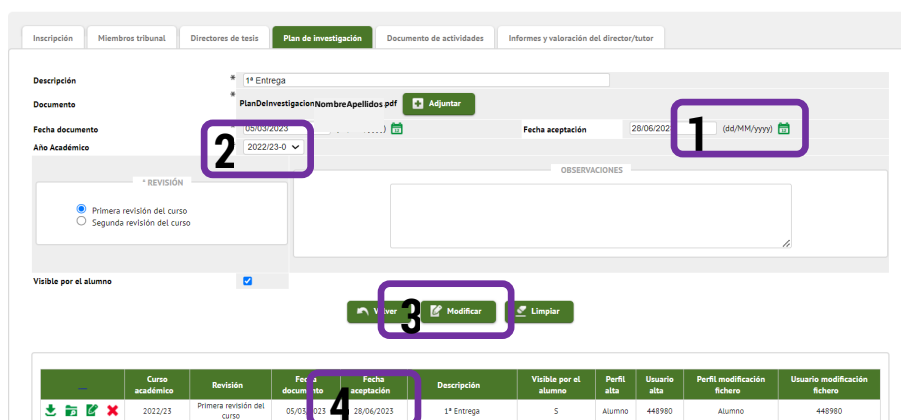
Inscripción | Miembros tribunal | Directores de tesis | Plan de investigación | Documento de actividades | Informes y valoración del director/tutor

Descripción * 1ª Entrega

Documento * PlanDeInvestigacionNombreApellidos.pdf Adjuntar

Fecha documento 05/03/2023 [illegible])

Fecha aceptación 28/06/202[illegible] (dd/MM/yyyy)

1

Año Académico 2022/23-0

2

* REVISIÓN

Primera revisión del curso
Segunda revisión del curso

OBSERVACIONES

Visible por el alumno

Volver Modificar Limpiar

3

| | Curso académico | Revisión | Fecha documento | Fecha aceptación | Descripción | Visible por el alumno | Perfil alta | Usuario alta | Perfil modificación fichero | Usuario modificación fichero |
|---|---|---|---|---|---|---|---|---|---|---|
| | 2022/23 | Primera revisión del curso | 05/03/2023 | 28/06/2023 | 1ª Entrega | S | Alumno | 448980 | Alumno | 448980 |

4